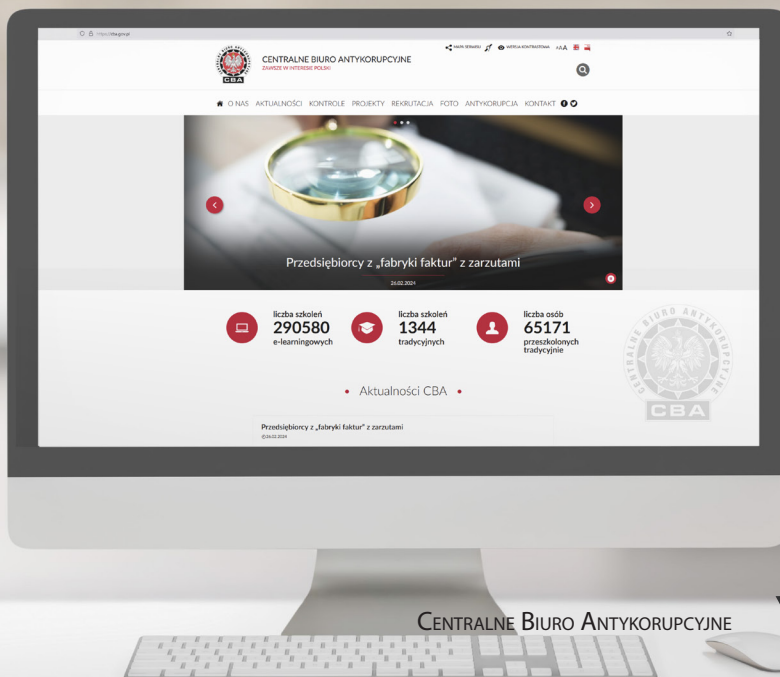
https://cba.gov.pl

CBA

CENTRALNE BIURO ANTYKORUPCYJNE
ZAWSZE W INTERESIE POLSKI

MAPA SERWISU WERSJA KONTRASTOWA AA

O NAS AKTUALNOŚCI KONTROLE PROJEKTY REKRUTACJA FOTO ANTYKORUPCJA KONTAKT

Przedsiębiorcy z „fabryki faktur" z zarzutami
26.02.2024

liczba szkoleń
290580
e-learningowych

liczba szkoleń
1344
tradycyjnych

liczba osób
65171
przeszkolonych tradycyjnie

CENTRALNE BIURO ANTYKORUPCYJNE
CBA

Aktualności CBA

Przedsiębiorcy z „fabryki faktur" z zarzutami
26.02.2024

CENTRALNE BIURO ANTYKORUPCYJNE